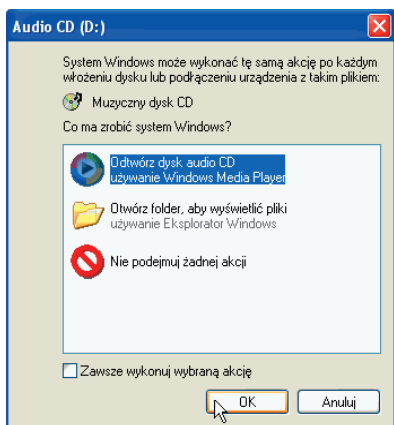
Audio CD (D:)

System Windows może wykonać tę samą akcję po każdym włożeniu dysku lub podłączeniu urządzenia z takim plikiem:

Muzyczny dysk CD

Co ma zrobić system Windows?

Odtwórz dysk audio CD
używanie Windows Media Player

Otwórz folder, aby wyświetlić pliki
używanie Eksplorator Windows

Nie podejmuj żadnej akcji

Zawsze wykonuj wybraną akcję

OK

Anuluj